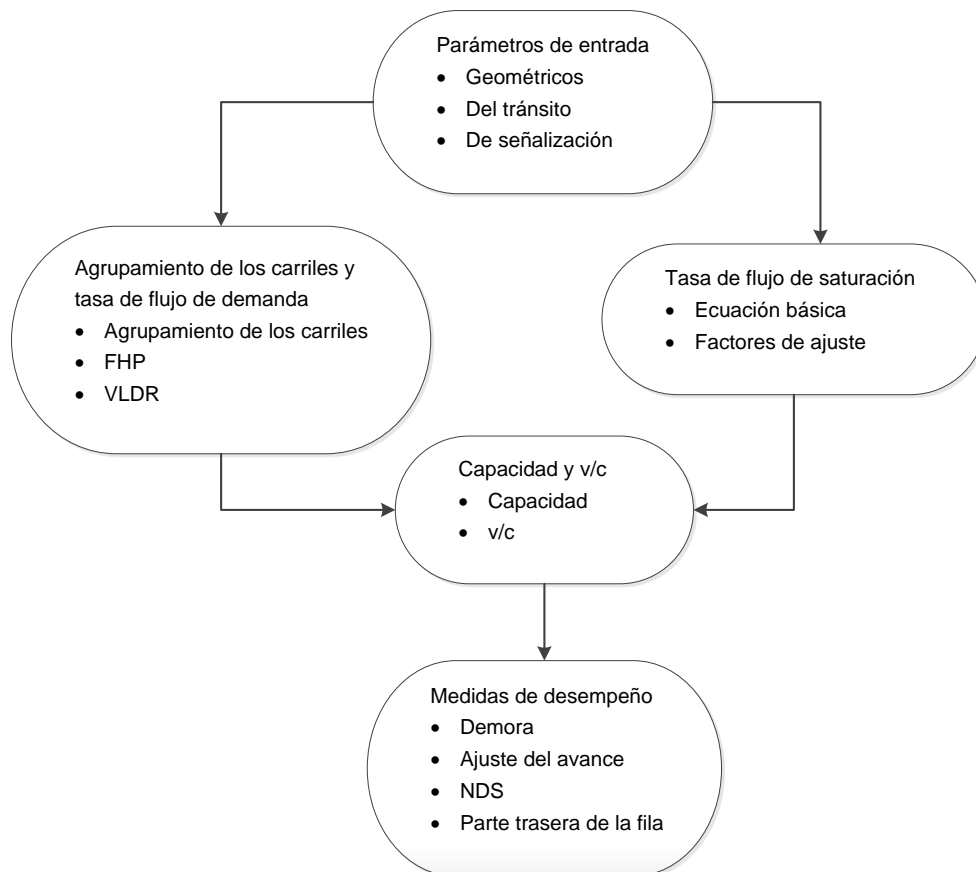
Parámetros de entrada
- Geométricos
- Del tránsito
- De señalización

Agrupamiento de los carriles y tasa de flujo de demanda
- Agrupamiento de los carriles
- FHP
- VLDR

Tasa de flujo de saturación
- Ecuación básica
- Factores de ajuste

Capacidad y v/c
- Capacidad
- v/c

Medidas de desempeño
- Demora
- Ajuste del avance
- NDS
- Parte trasera de la fila